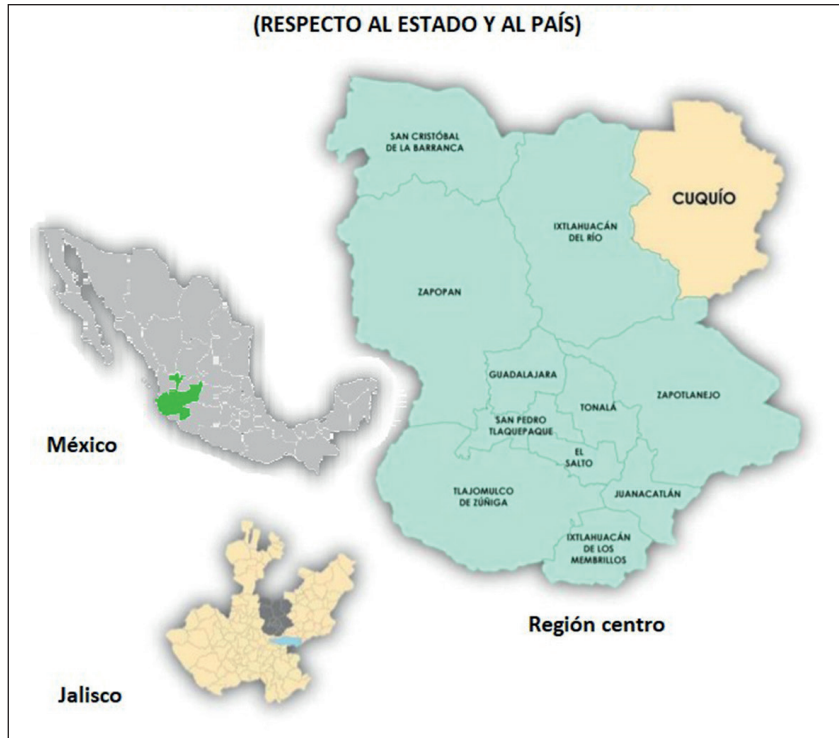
(RESPECTO AL ESTADO Y AL PAÍS)

SAN CRISTÓBAL DE LA BARRANCA

CUQUÍO

IXTLAHUACÁN DEL RÍO

ZAPOPAN

GUADALAJARA

ZAPOTLANEJO

TONALÁ

SAN PEDRO TLAQUEPAQUE

México

EL SALTO

TLAJOMULCO DE ZÚÑIGA

JUANACATLÁN

IXTLAHUACÁN DE LOS MEMBRILLOS

Región centro

Jalisco